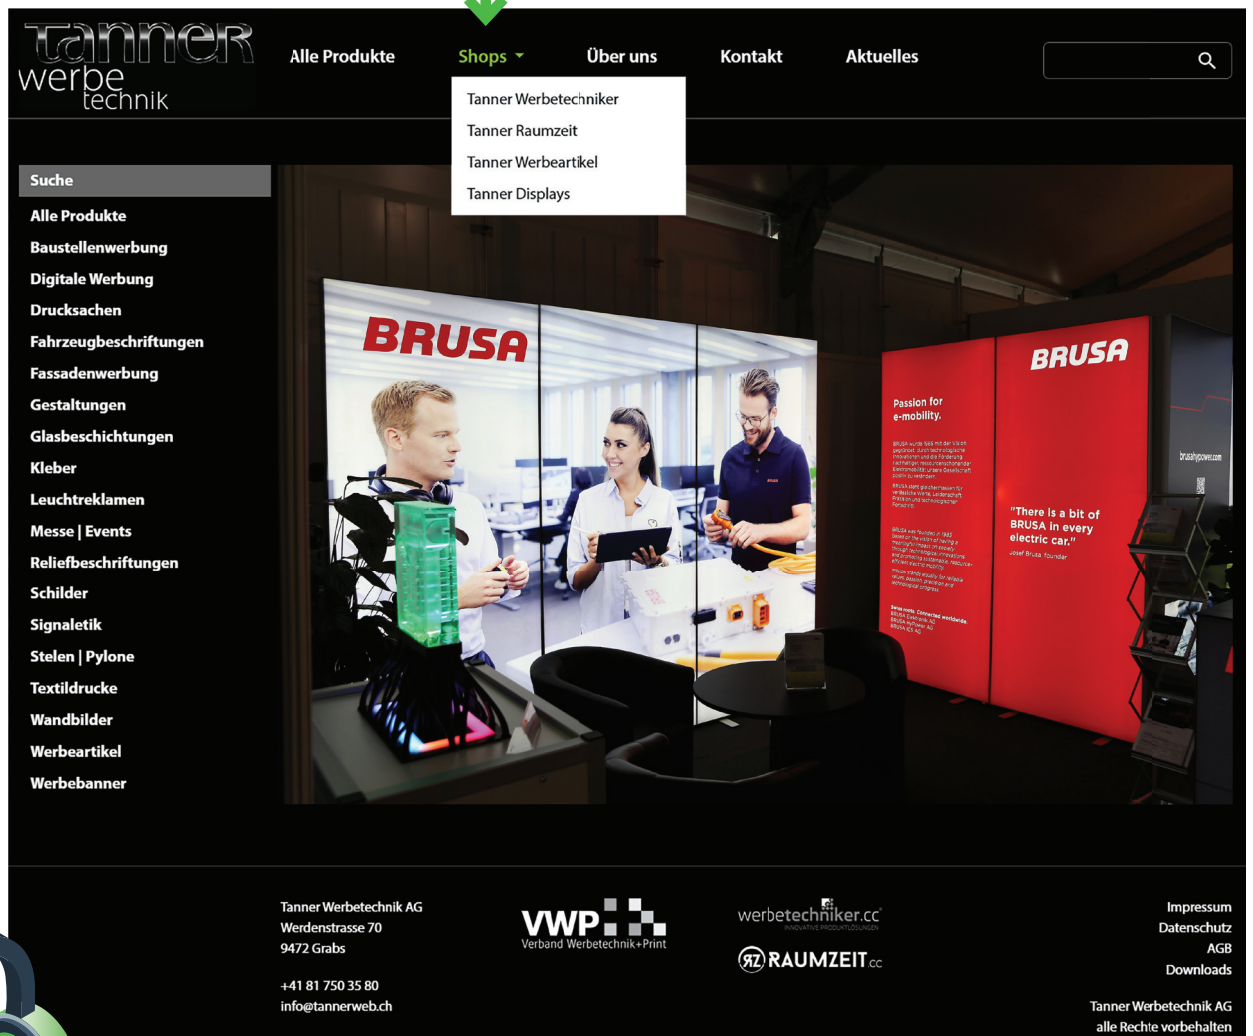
tanner
werbe
technik

Alle Produkte
Shops
Über uns
Kontakt
Aktuelles

Tanner Werbetechniker
Tanner Raumzeit
Tanner Werbeartikel
Tanner Displays

Suche
Alle Produkte
Baustellenwerbung
Digitale Werbung
Drucksachen
Fahrzeugbeschriftungen
Fassadenwerbung
Gestaltungen
Glasbeschichtungen
Kleber
Leuchtreklamen
Messe | Events
Reliefbeschriftungen
Schilder
Signaletik
Stelen | Pylone
Textildrucke
Wandbilder
Werbeartikel
Werbebanner

BRUSA

BRUSA

Passion for e-mobility.

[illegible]

"There is a bit of BRUSA in every electric car."
Josef Brusa, founder

brusahypower.com

Tanner Werbetechnik AG
Werdenstrasse 70
9472 Grabs

+41 81 750 35 80
info@tannerweb.ch

VWP
Verband Werbetechnik+Print

werbetechniker.cc
INNOVATIVE PRODUKTLÖSUNGEN

RZ RAUMZEIT.cc

Impressum
Datenschutz
AGB
Downloads

Tanner Werbetechnik AG
alle Rechte vorbehalten